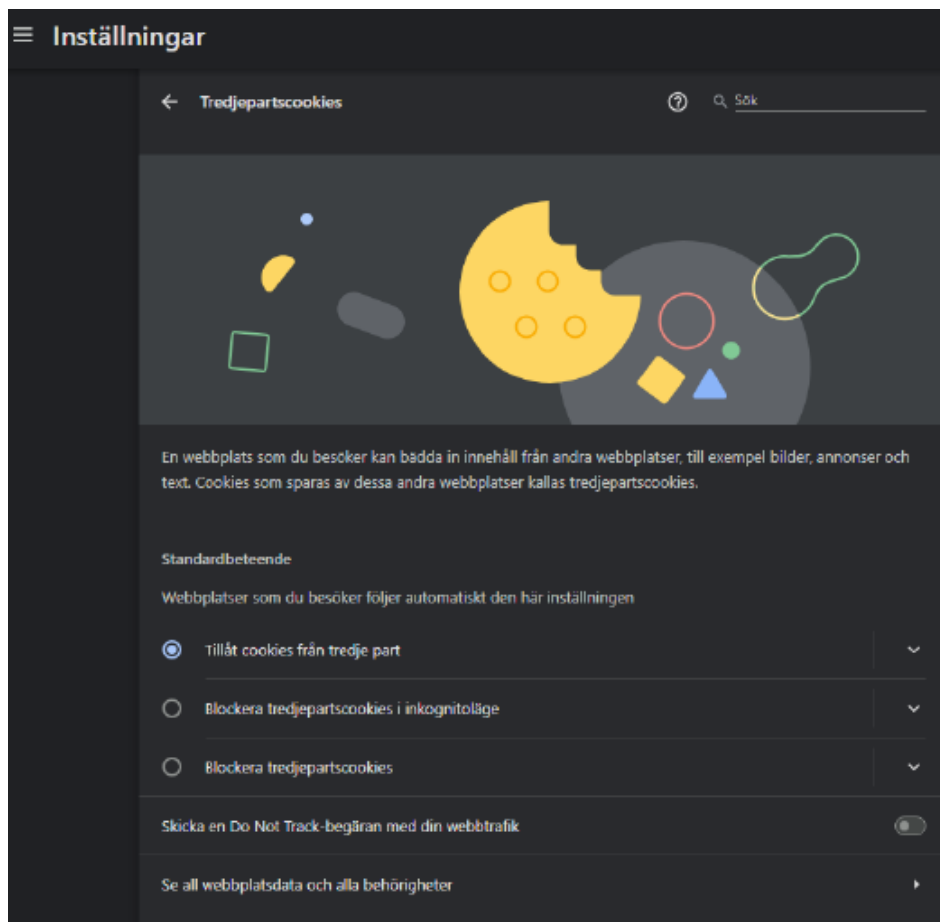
Inställningar

Tredjepartscookies

Sök

En webbplats som du besöker kan bädda in innehåll från andra webbplatser, till exempel bilder, annonser och text. Cookies som sparas av dessa andra webbplatser kallas tredjepartscookies.

Standardbeteende

Webbplatser som du besöker följer automatiskt den här inställningen

Tillåt cookies från tredje part

Blockera tredjepartscookies i inkognitoläge

Blockera tredjepartscookies

Skicka en Do Not Track-begäran med din webbtrafik

Se all webbplatsdata och alla behörigheter